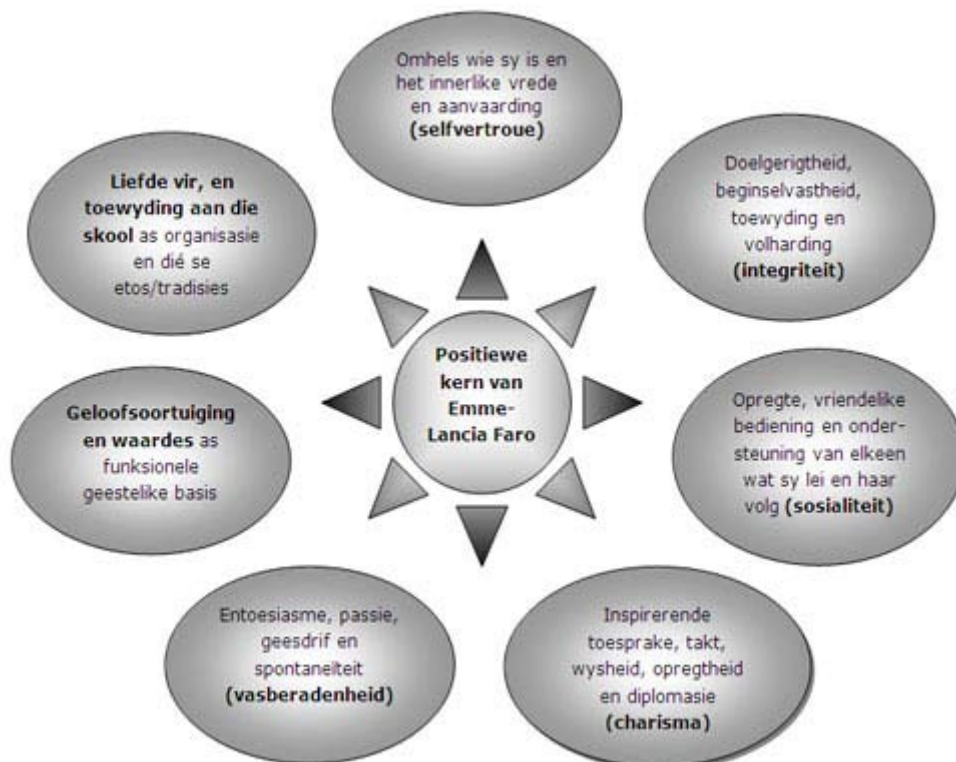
Omhels wie sy is en het innerlike vrede en aanvaarding (selfvertroue)

Liefde vir, en toewyding aan die skool as organisasie en dié se etos/tradisies

Doelgerigtheid, beginselvastheid, toewyding en volharding (integriteit)

Positiewe kern van Emme-Lancia Faro

Geloofsoortuiging en waardes as funksionele geestelike basis

Opregte, vriendelike bediening en ondersteuning van elkeen wat sy lei en haar volg (sosialiteit)

Entoesiasme, passie, geesdrif en spontaneïteit (vasberadenheid)

Inspirerende toesprake, takt, wysheid, opregtheid en diplomasie (charisma)